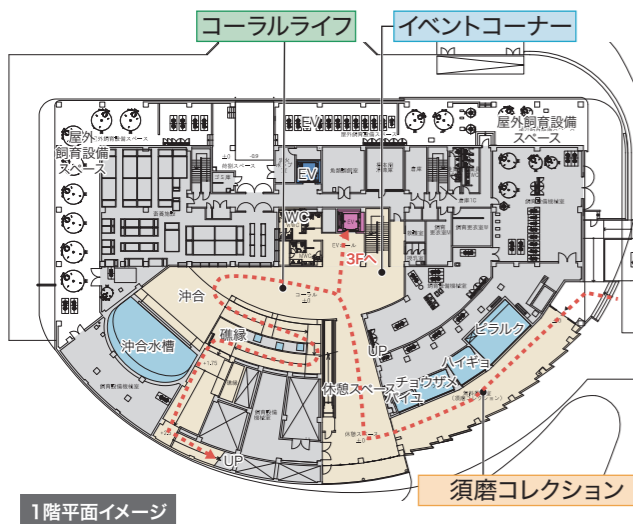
コーラルライフ

イベントコーナー

屋外飼育設備スペース

屋外飼育設備スペース

EV

EV

WC

3Fへ

沖合

沖合水槽

磯縁

UP

休憩スペース

チョウザメ

バイユ

ハイギョ

ピラルク

UP

須磨コレクション

1階平面イメージ